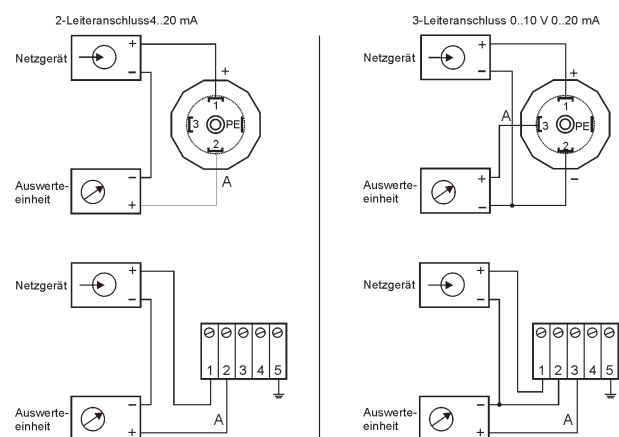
2-Leiteranschluss4..20 mA

Netzgerät
+
-
+
1
3
PE
2
Auswerte-einheit
-
+
A

Netzgerät
+
-
1 2 3 4 5
Auswerte-einheit
-
+
A

3-Leiteranschluss 0..10 V 0..20 mA

Netzgerät
+
-
+
A
1
3
PE
2
-
Auswerte-einheit
+
-

Netzgerät
+
-
1 2 3 4 5
Auswerte-einheit
-
+
A